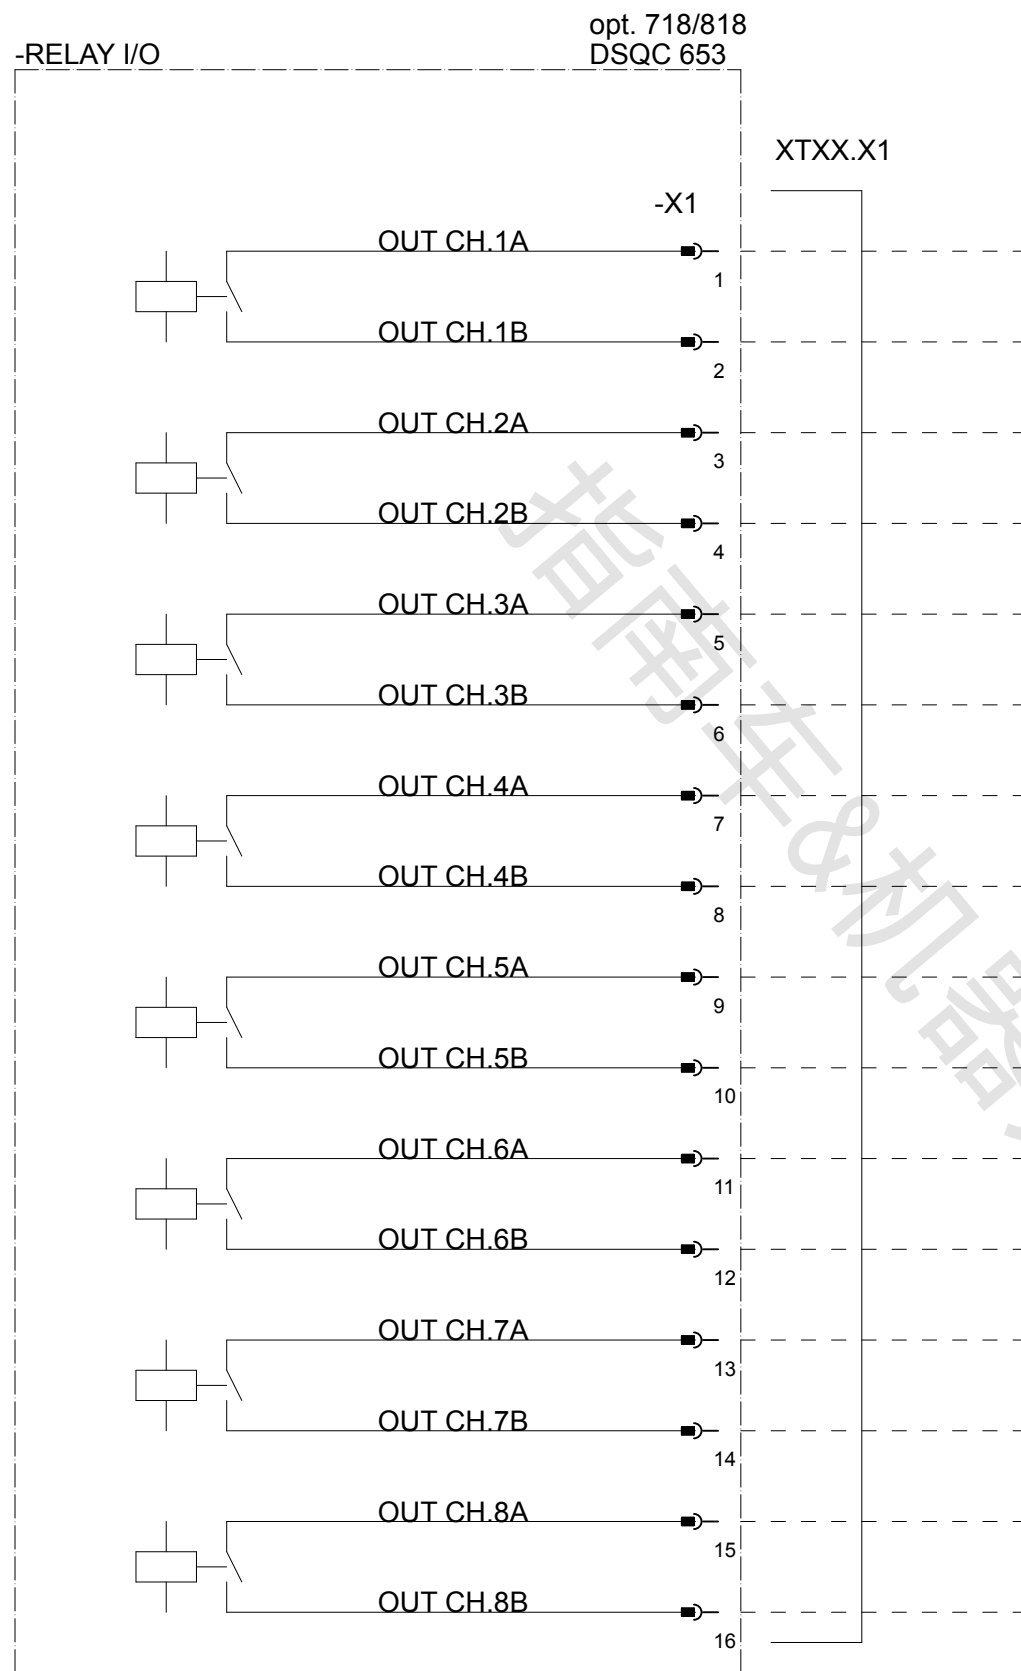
opt. 718/818
-RELAY I/O
DSQC 653

XTXX.X1

-X1

OUT CH.1A
1
OUT CH.1B
2
OUT CH.2A
3
OUT CH.2B
4
OUT CH.3A
5
OUT CH.3B
6
OUT CH.4A
7
OUT CH.4B
8
OUT CH.5A
9
OUT CH.5B
10
OUT CH.6A
11
OUT CH.6B
12
OUT CH.7A
13
OUT CH.7B
14
OUT CH.8A
15
OUT CH.8B
16

指南车&机器